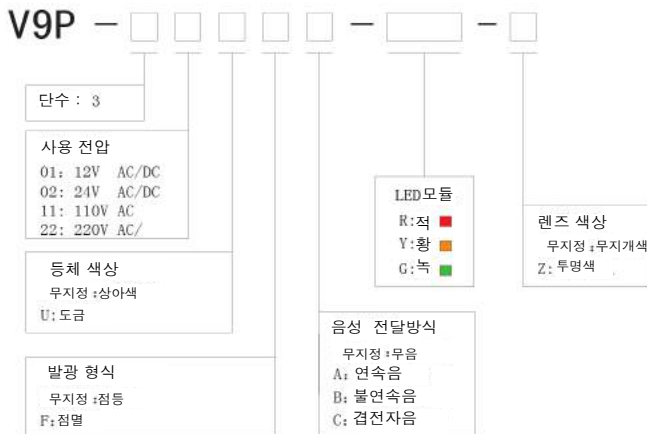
V9P − □ □ □ □ □ − □ − □

단수 : 3

사용 전압
01: 12V AC/DC
02: 24V AC/DC
11: 110V AC
22: 220V AC/

등체 색상
무지정 :상아색
U:도금

발광 형식
무지정 :점등
F:점멸

음성 전달방식
무지정 :무음
A: 연속음
B: 불연속음
C: 결전자음

LED모듈
R:적
Y:황
G:녹

렌즈 색상
무지정 :무지개색
Z:투명색